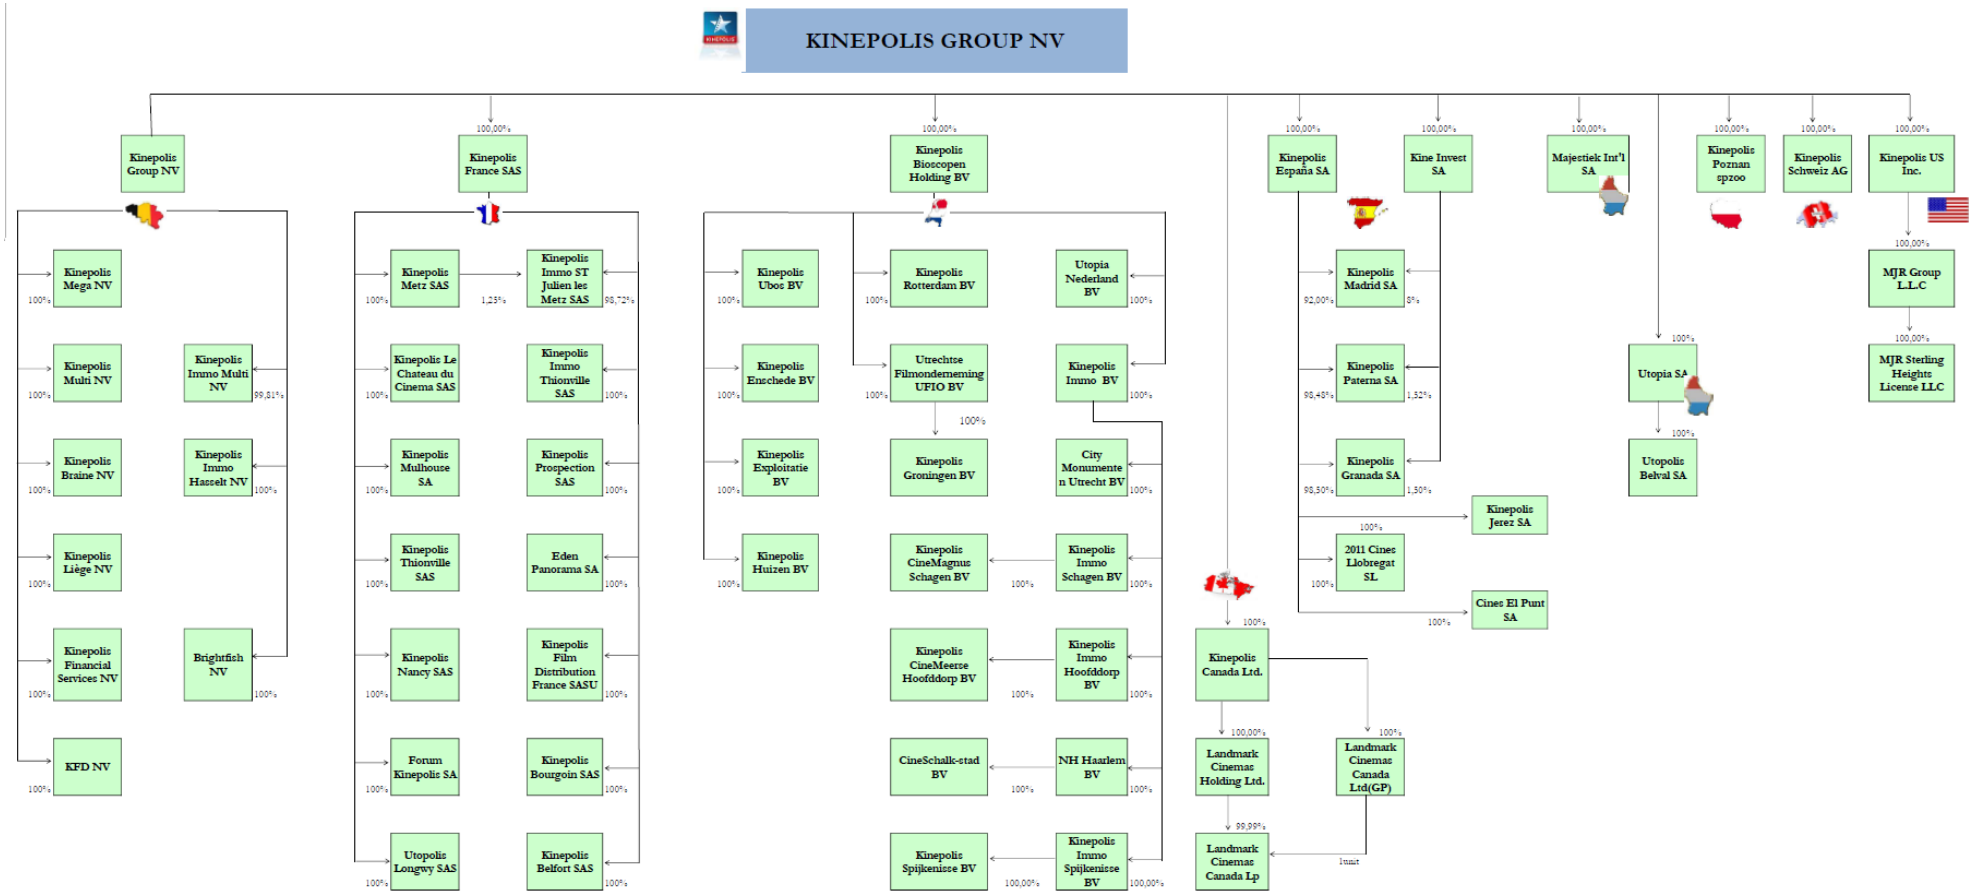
KINEPOLIS

KINEPOLIS GROUP NV

Kinepolis Group NV

100,00%
Kinepolis France SAS

100,00%
Kinepolis Bioscopen Holding BV

100,00%
Kinepolis España SA

100,00%
Kine Invest SA

100,00%
Majestiek Int'l SA

100,00%
Kinepolis Poznan spzoo

100,00%
Kinepolis Schweiz AG

100,00%
Kinepolis US Inc.

Kinepolis Mega NV
100%

Kinepolis Multi NV
100%

Kinepolis Immo Multi NV
99,81%

Kinepolis Braine NV
100%

Kinepolis Immo Hasselt NV
100%

Kinepolis Liège NV
100%

Kinepolis Financial Services NV
100%

Brightfish NV
100%

KFD NV
100%

Kinepolis Metz SAS
100%
1,25%

Kinepolis Immo ST Julien les Metz SAS
98,72%

Kinepolis Le Chateau du Cinema SAS
100%

Kinepolis Immo Thionville SAS
100%

Kinepolis Mulhouse SA
100%

Kinepolis Prospection SAS
100%

Kinepolis Thionville SAS
100%

Eden Panorama SA
100%

Kinepolis Nancy SAS
100%

Kinepolis Film Distribution France SASU
100%

Forum Kinepolis SA
100%

Kinepolis Bourgoin SAS
100%

Utopolis Longwy SAS
100%

Kinepolis Belfort SAS
100%

Kinepolis Ubos BV
100%

Kinepolis Enschede BV
100%

Kinepolis Exploitatie BV
100%

Kinepolis Huizen BV
100%

Kinepolis Rotterdam BV
100%

Utopia Nederland BV
100%

Utrechtse Filmonderneming UFIO BV
100%

Kinepolis Immo BV
100%

100%
Kinepolis Groningen BV

City Monumenten Utrecht BV
100%

Kinepolis CineMagnus Schagen BV
100%

Kinepolis Immo Schagen BV
100%

Kinepolis CineMeerse Hoofddorp BV
100%

Kinepolis Immo Hoofddorp BV
100%

CineSchalk-stad BV
100%

NH Haarlem BV
100%

Kinepolis Spijkenisse BV
100,00%

Kinepolis Immo Spijkenisse BV
100,00%

Kinepolis Madrid SA
92,00%
8%

Kinepolis Paterna SA
98,48%
1,52%

Kinepolis Granada SA
98,50%
1,50%

Kinepolis Jerez SA

100%
2011 Cines Llobregat SL
100%

Cines El Punt SA
100%

100%
Kinepolis Canada Ltd.

100,00%
Landmark Cinemas Holding Ltd.

100%
Landmark Cinemas Canada Ltd(GP)

99,99%
Landmark Cinemas Canada Lp

1unit

100%
Utopia SA

100%
Utopolis Belval SA

100,00%
MJR Group L.L.C

100,00%
MJR Sterling Heights License LLC